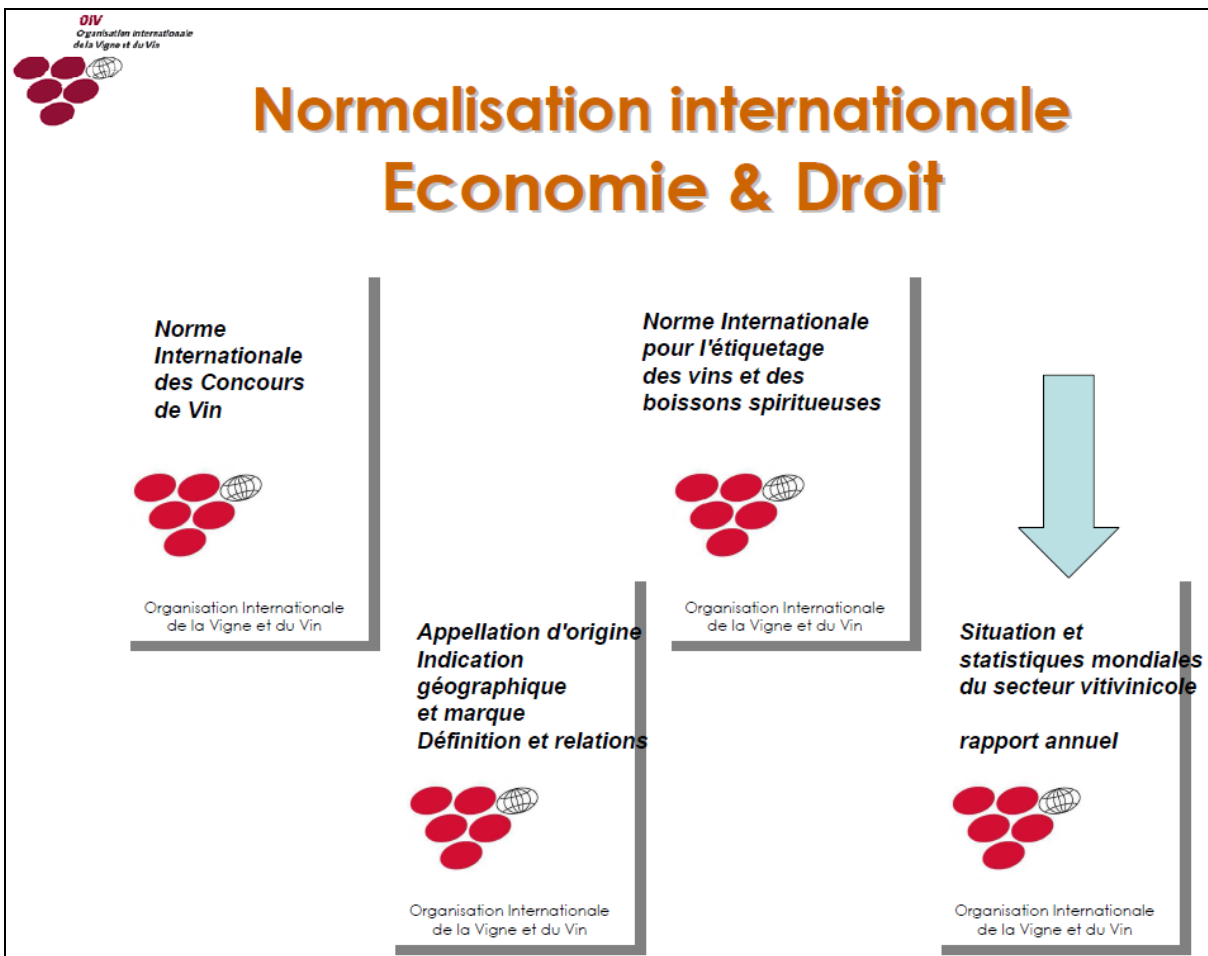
OIV
Organisation internationale de la Vigne et du Vin

Normalisation internationale
Economie & Droit

Norme Internationale des Concours de Vin

Organisation Internationale de la Vigne et du Vin

Norme Internationale pour l'étiquetage des vins et des boissons spiritueuses

Organisation Internationale de la Vigne et du Vin

Appellation d'origine
Indication géographique et marque
Définition et relations

Organisation Internationale de la Vigne et du Vin

Situation et statistiques mondiales du secteur vitivinicole

rapport annuel

Organisation Internationale de la Vigne et du Vin